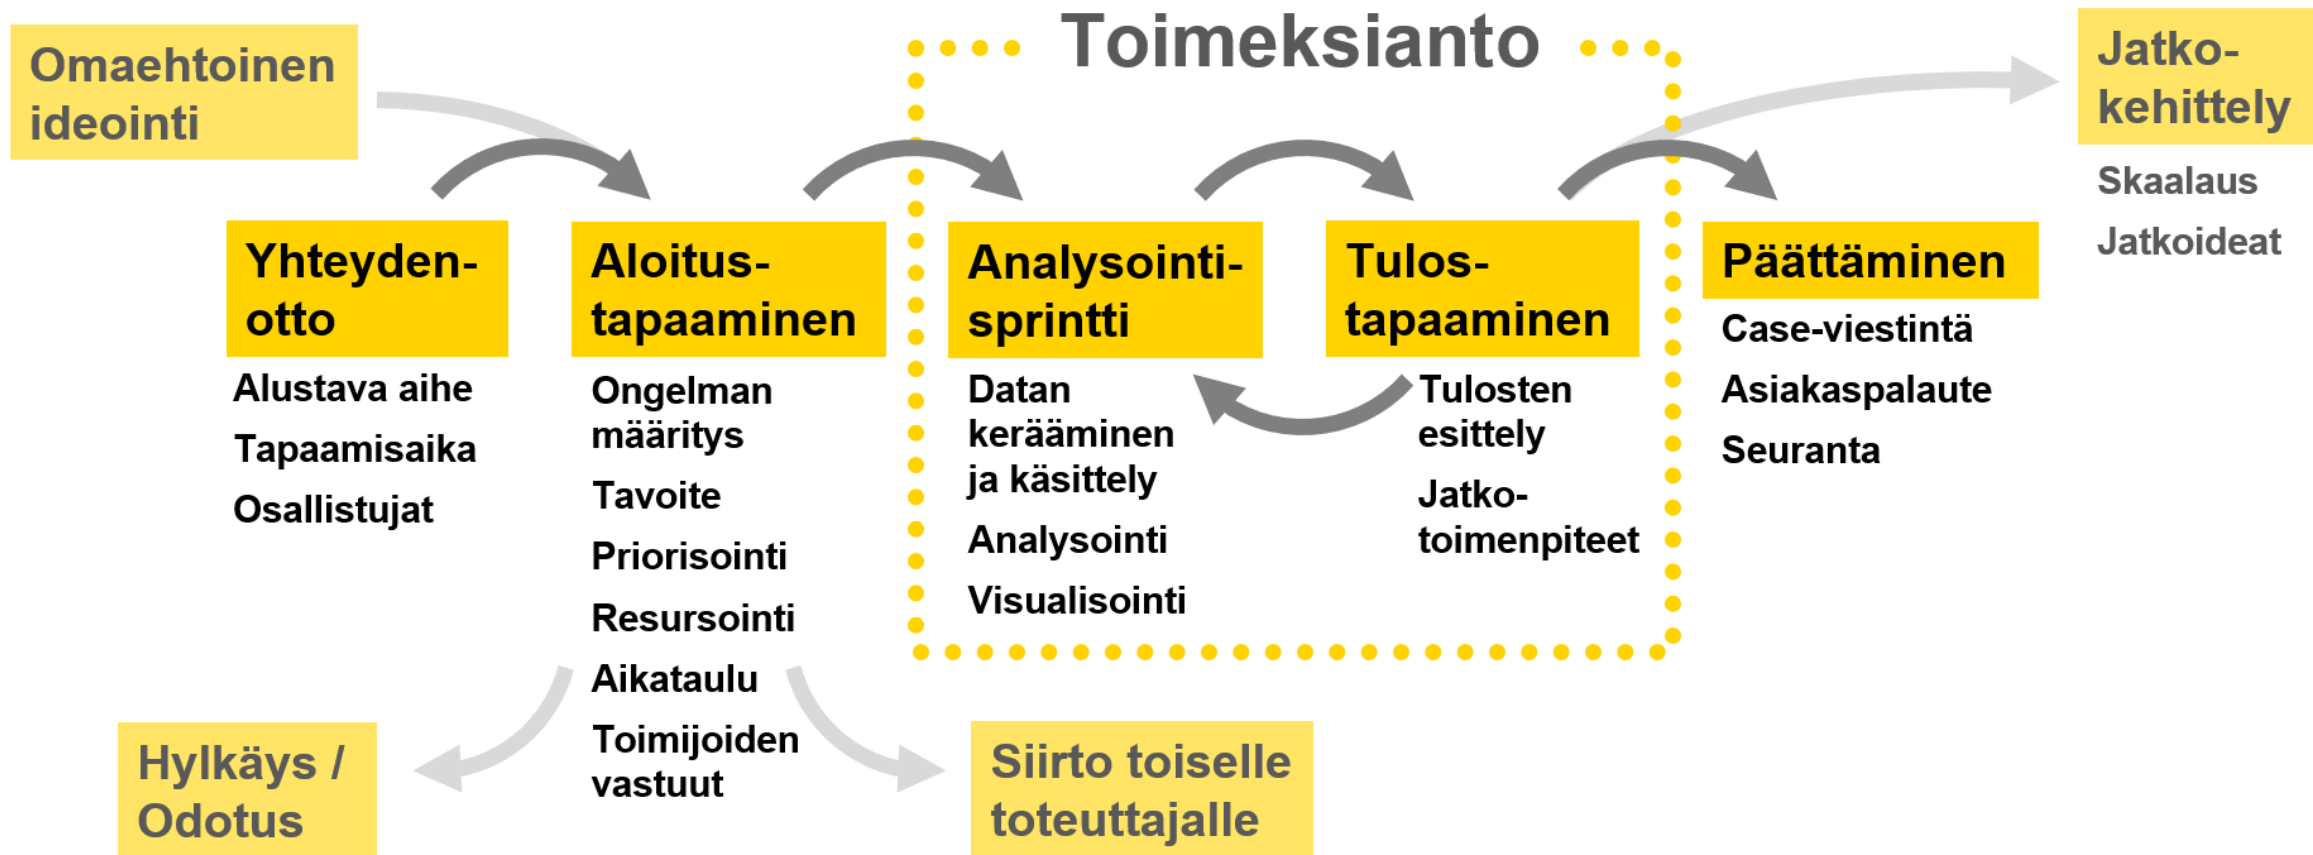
Omaehtoinen ideointi

Toimeksianto

Jatkokehittely

Skaalaus

Jatkoideat

Yhteydenotto

Alustava aihe

Tapaamisaika

Osallistujat

Aloitustapaaminen

Ongelman määritys

Tavoite

Priorisointi

Resursointi

Aikataulu

Toimijoiden vastuut

Analysointisprintti

Datan kerääminen ja käsittely

Analysointi

Visualisointi

Tulostapaaminen

Tulosten esittely

Jatkotoimenpiteet

Päättäminen

Case-viestintä

Asiakaspalaute

Seuranta

Hylkäys / Odotus

Siirto toiselle toteuttajalle